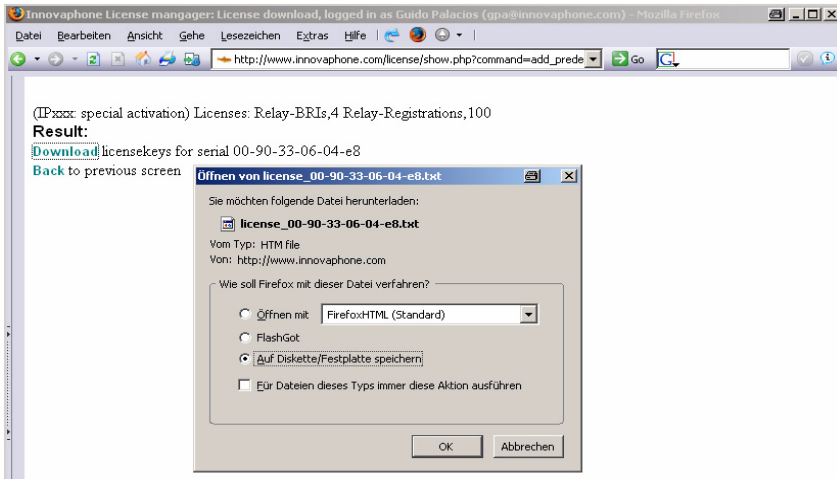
Innovaphone License mangager: License download, logged in as Guido Palacios (gpa@innovaphone.com) - Mozilla Firefox

Datei Bearbeiten Ansicht Gehe Lesezeichen Extras Hilfe

http://www.innovaphone.com/license/show.php?command=add_prede

Go

(IPxxx: special activation) Licenses: Relay-BRIs,4 Relay-Registrations,100

Result:

Download licensekeys for serial 00-90-33-06-04-e8

Back to previous screen

Öffnen von license_00-90-33-06-04-e8.txt

Sie möchten folgende Datei herunterladen:

license_00-90-33-06-04-e8.txt

Vom Typ: HTM file
Von: http://www.innovaphone.com

Wie soll Firefox mit dieser Datei verfahren?

Öffnen mit FirefoxHTML (Standard)

FlashGot

Auf Diskette/Festplatte speichern

Für Dateien dieses Typs immer diese Aktion ausführen

OK Abbrechen